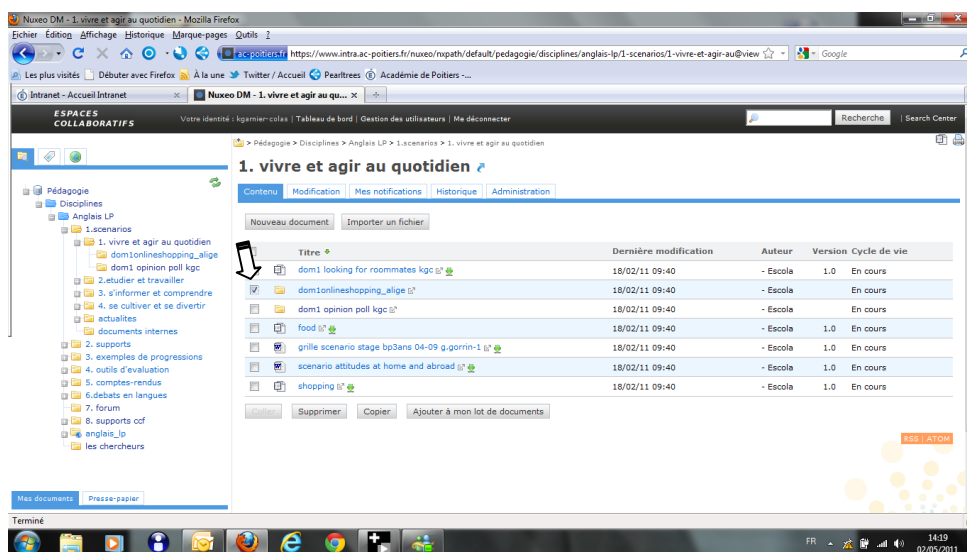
Nuxeo DM - 1. vivre et agir au quotidien - Mozilla Firefox

Fichier Édition Affichage Historique Marque-pages Outils ?

ac-poitiers.fr https://www.intra.ac-poitiers.fr/nuxeo/nxpath/default/pedagogie/disciplines/anglais-lp/1-scenarios/1-vivre-et-agir-au@view

Google

Les plus visités Débuter avec Firefox À la une Twitter / Accueil Pearltrees Académie de Poitiers -...

Intranet - Accueil Intranet

Nuxeo DM - 1. vivre et agir au qu...

ESPACES COLLABORATIFS

Votre identité : kgarnier-colas | Tableau de bord | Gestion des utilisateurs | Me déconnecter

Recherche | Search Center

Pédagogie > Disciplines > Anglais LP > 1.scenarios > 1. vivre et agir au quotidien

Pédagogie
Disciplines
Anglais LP
1.scenarios
1. vivre et agir au quotidien
dom1onlineshopping_alige
dom1 opinion poll kgc
2.etudier et travailler
3. s'informer et comprendre
4. se cultiver et se divertir
actualites
documents internes
2. supports
3. exemples de progressions
4. outils d'evaluation
5. comptes-rendus
6.debats en langues
7. forum
8. supports ccf
anglais_lp
les chercheurs

1. vivre et agir au quotidien

Contenu | Modification | Mes notifications | Historique | Administration

Nouveau document | Importer un fichier

| Titre | Dernière modification | Auteur | Version | Cycle de vie |
|---|---|---|---|---|
| dom1 looking for roommates kgc | 18/02/11 09:40 | - Escola | 1.0 | En cours |
| dom1onlineshopping_alige | 18/02/11 09:40 | - Escola | | En cours |
| dom1 opinion poll kgc | 18/02/11 09:40 | - Escola | | En cours |
| food | 18/02/11 09:40 | - Escola | 1.0 | En cours |
| grille scenario stage bp3ans 04-09 g.gorrin-1 | 18/02/11 09:40 | - Escola | 1.0 | En cours |
| scenario attitudes at home and abroad | 18/02/11 09:40 | - Escola | 1.0 | En cours |
| shopping | 18/02/11 09:40 | - Escola | 1.0 | En cours |

Coller | Supprimer | Copier | Ajouter à mon lot de documents

RSS | ATOM

Mes documents | Presse-papier

Terminé

FR 14:19 02/05/2011